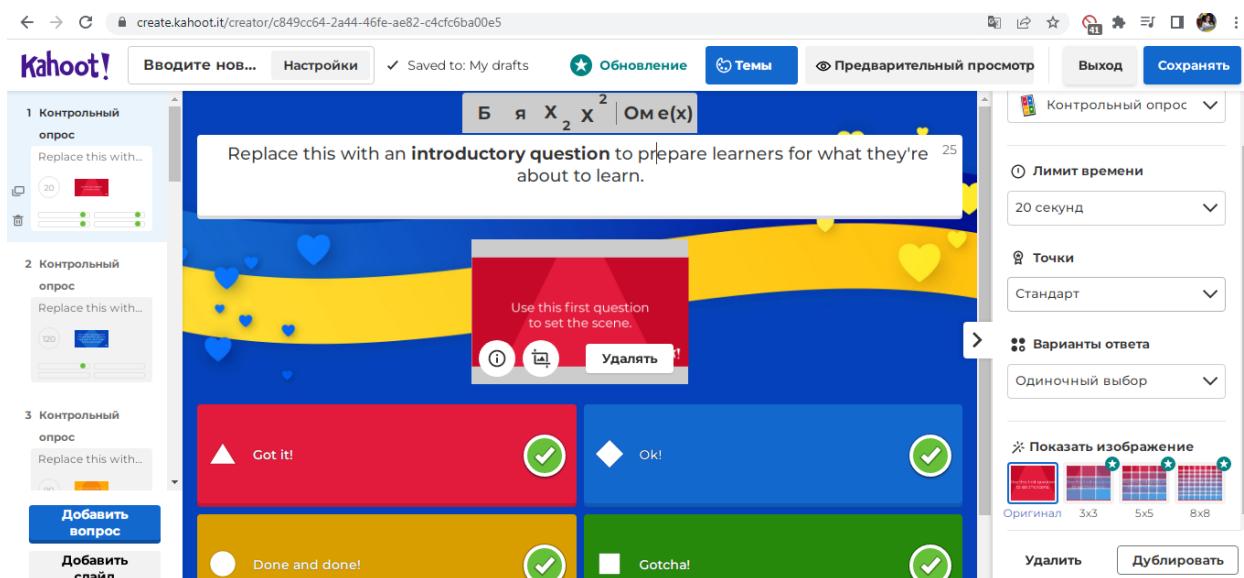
create.kahoot.it/creator/c849cc64-2a44-46fe-ae82-c4cfc6ba00e5

Kahoot!

Вводите нов... Настройки

Saved to: My drafts

Обновление

Темы

Предварительный просмотр

Выход

Сохранять

1 Контрольный опрос
Replace this with...
20

2 Контрольный опрос
Replace this with...
120

3 Контрольный опрос
Replace this with...
20

Добавить вопрос

Добавить слайд

Б я $X_2$ $X^2$ Ω e(x)

Replace this with an **introductory question** to prepare learners for what they're about to learn.

25

Use this first question to set the scene.

Удалять

Got it!

Ok!

Done and done!

Gotcha!

Контрольный опрос

Лимит времени

20 секунд

Точки

Стандарт

Варианты ответа

Одиночный выбор

Показать изображение

Оригинал 3x3 5x5 8x8

Удалить

Дублировать